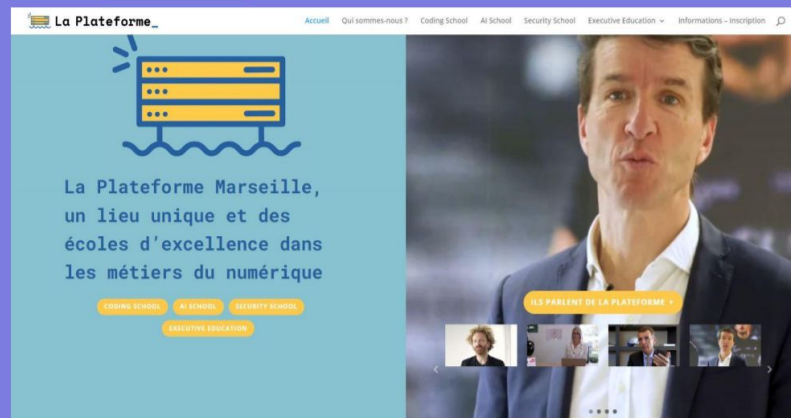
La Plateforme_

Accueil Qui sommes-nous ? Coding School AI School Security School Executive Education Informations – Inscription

La Plateforme Marseille, un lieu unique et des écoles d'excellence dans les métiers du numérique

CODING SCHOOL AI SCHOOL SECURITY SCHOOL EXECUTIVE EDUCATION

ILS PARLENT DE LA PLATEFORME